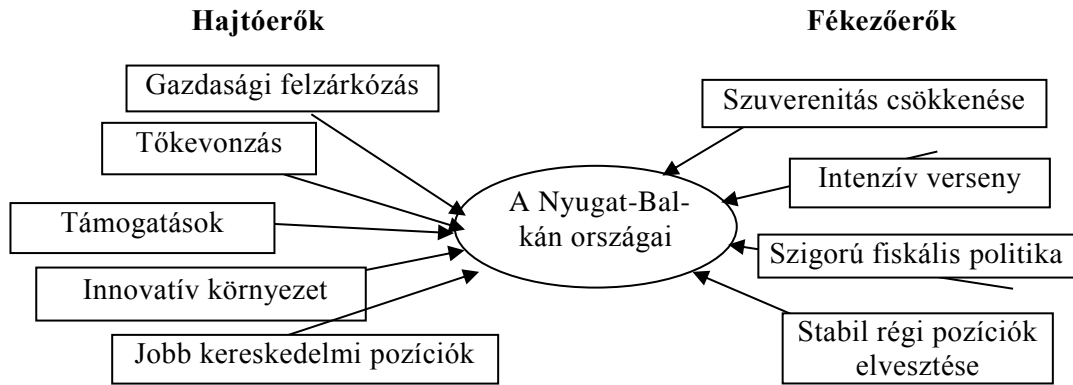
Hajtóerők

Fékezőerők

Gazdasági felzárkózás

Tőkevonzás

Támogatások

Innovatív környezet

Jobb kereskedelmi pozíciók

A Nyugat-Balkán országai

Szuverenitás csökkenése

Intenzív verseny

Szigorú fiskális politika

Stabil régi pozíciók elvesztése